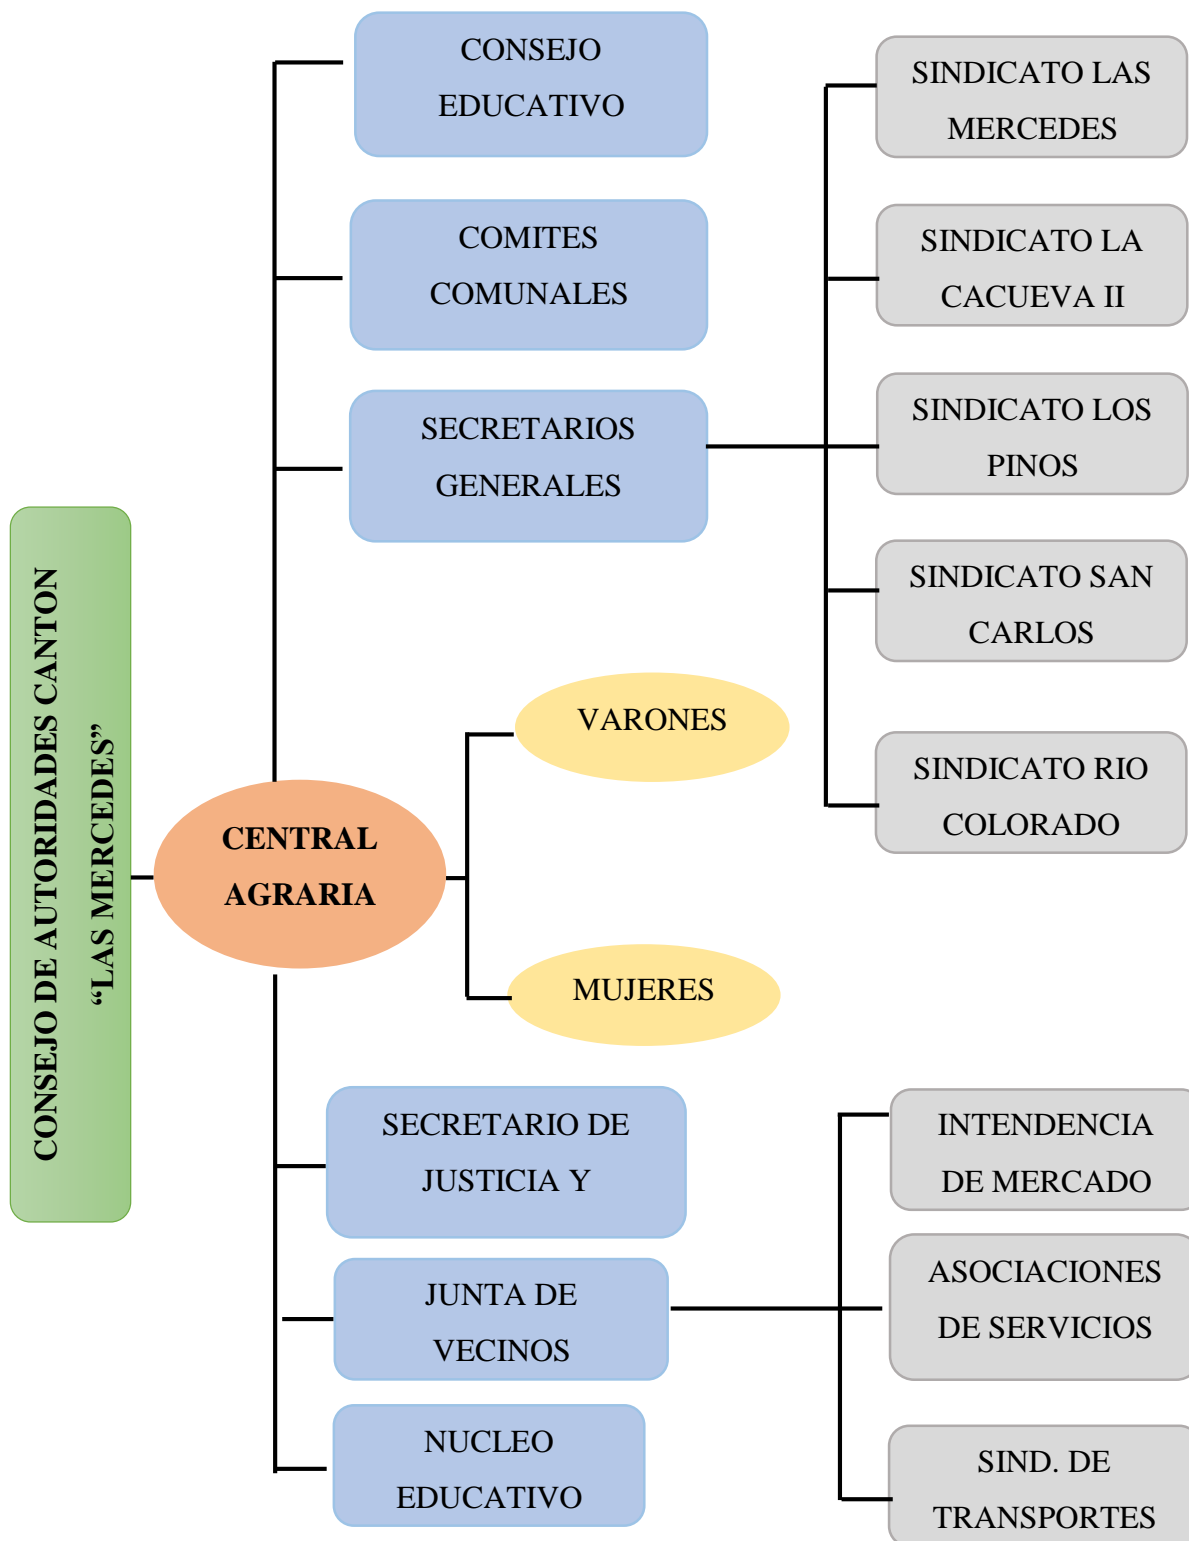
CONSEJO DE AUTORIDADES CANTON “LAS MERCEDES”

CENTRAL AGRARIA

CONSEJO EDUCATIVO

COMITES COMUNALES

SECRETARIOS GENERALES

SINDICATO LAS MERCEDES

SINDICATO LA CACUEVA II

SINDICATO LOS PINOS

SINDICATO SAN CARLOS

SINDICATO RIO COLORADO

VARONES

MUJERES

SECRETARIO DE JUSTICIA Y

JUNTA DE VECINOS

NUCLEO EDUCATIVO

INTENDENCIA DE MERCADO

ASOCIACIONES DE SERVICIOS

SIND. DE TRANSPORTES